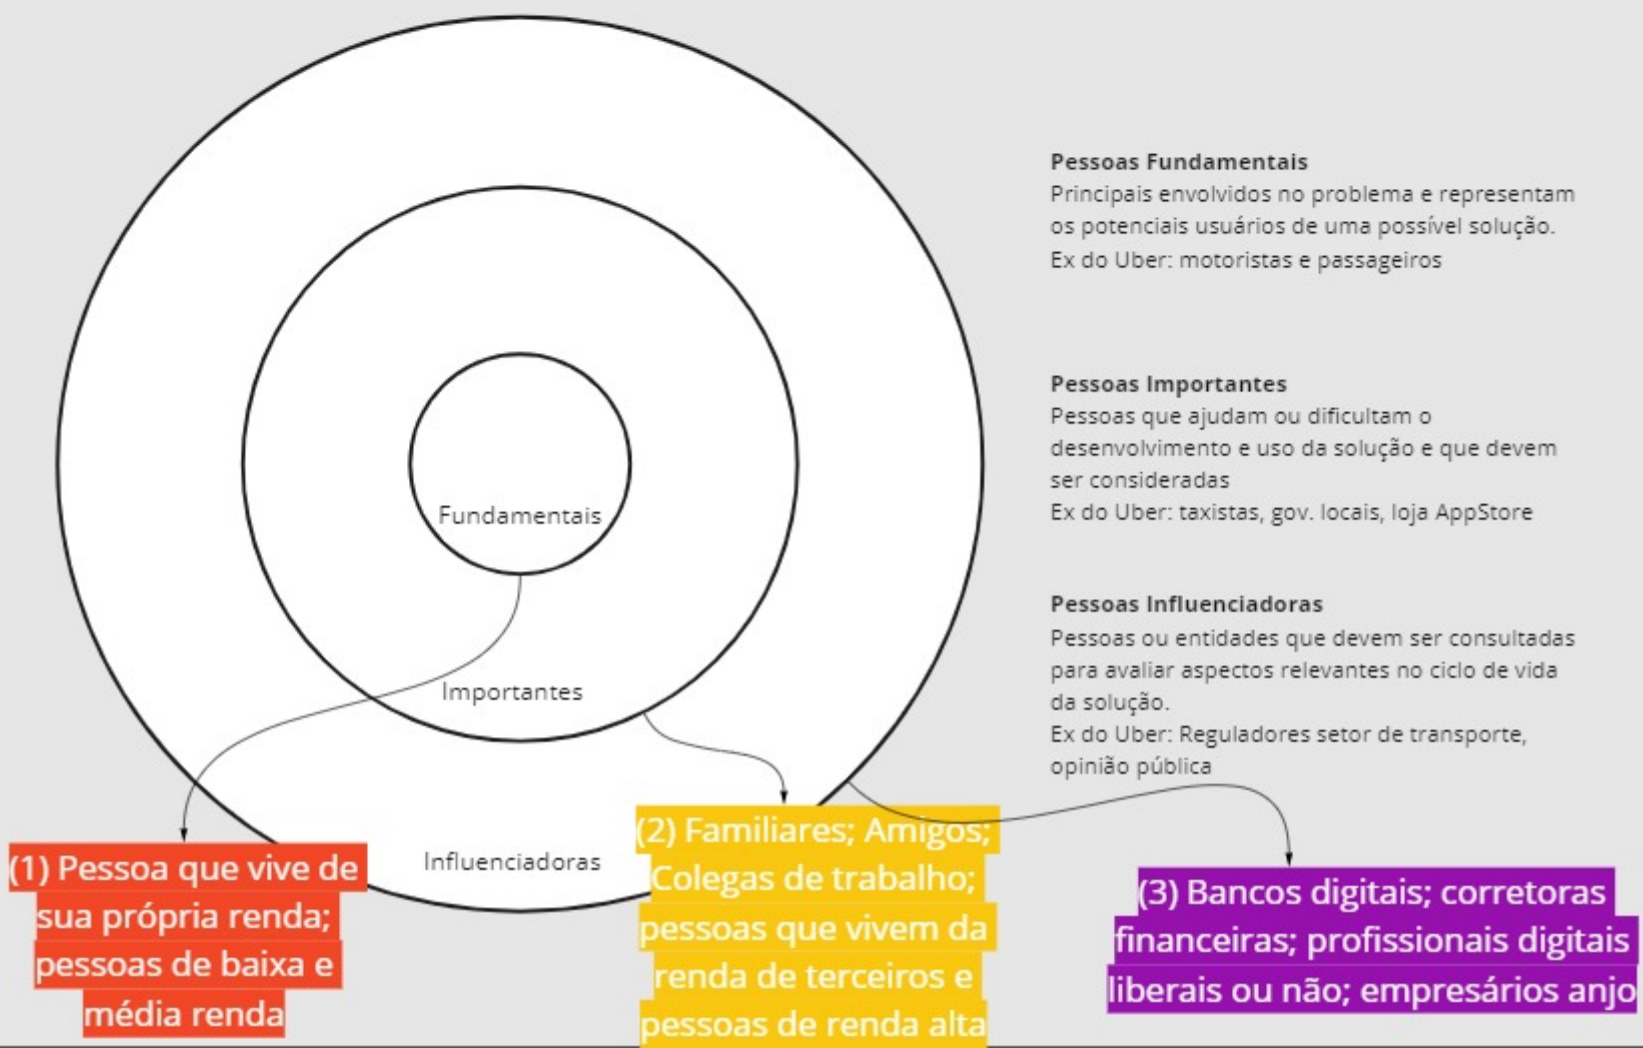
Fundamentais

Importantes

Influenciadoras

Pessoas Fundamentais
Principais envolvidos no problema e representam os potenciais usuários de uma possível solução.
Ex do Uber: motoristas e passageiros

Pessoas Importantes
Pessoas que ajudam ou dificultam o desenvolvimento e uso da solução e que devem ser consideradas
Ex do Uber: taxistas, gov. locais, loja AppStore

Pessoas Influenciadoras
Pessoas ou entidades que devem ser consultadas para avaliar aspectos relevantes no ciclo de vida da solução.
Ex do Uber: Reguladores setor de transporte, opinião pública

(1) Pessoa que vive de sua própria renda; pessoas de baixa e média renda

(2) Familiares; Amigos; Colegas de trabalho; pessoas que vivem da renda de terceiros e pessoas de renda alta

(3) Bancos digitais; corretoras financeiras; profissionais digitais liberais ou não; empresários anjo